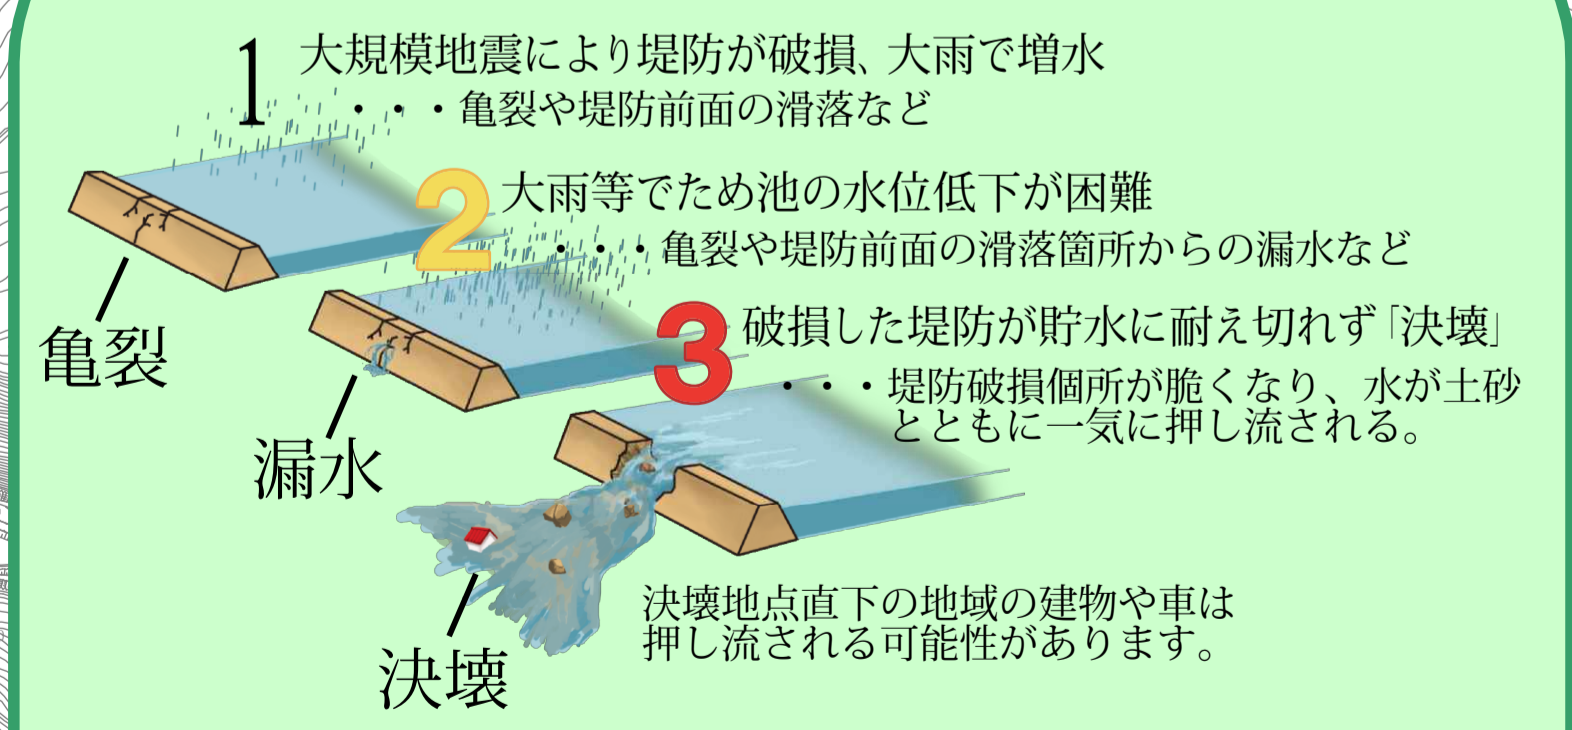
1 大規模地震により堤防が破損、大雨で増水
・・・亀裂や堤防前面の滑落など

2 大雨等でため池の水位低下が困難
・・・亀裂や堤防前面の滑落箇所からの漏水など

3 破損した堤防が貯水に耐え切れず「決壊」
・・・堤防破損個所が脆くなり、水が土砂とともに一気に押し流される。

亀裂

漏水

決壊

決壊地点直下の地域の建物や車は押し流される可能性があります。